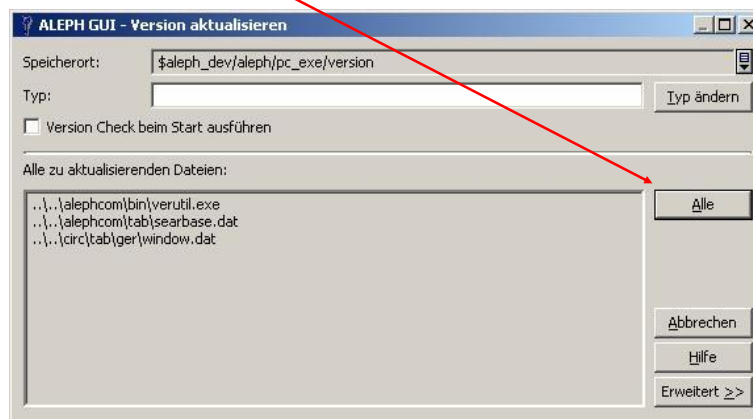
ALEPH GUI - Version aktualisieren

Speicherort: $aleph_dev/aleph/pc_exe/version

Typ:

Typ ändern

Version Check beim Start ausführen

Alle zu aktualisierenden Dateien:

..\..\alephcom\bin\verutil.exe
..\..\alephcom\tab\searbase.dat
..\..\circ\tab\ger\window.dat

Alle

Abbrechen

Hilfe

Erweitert >>